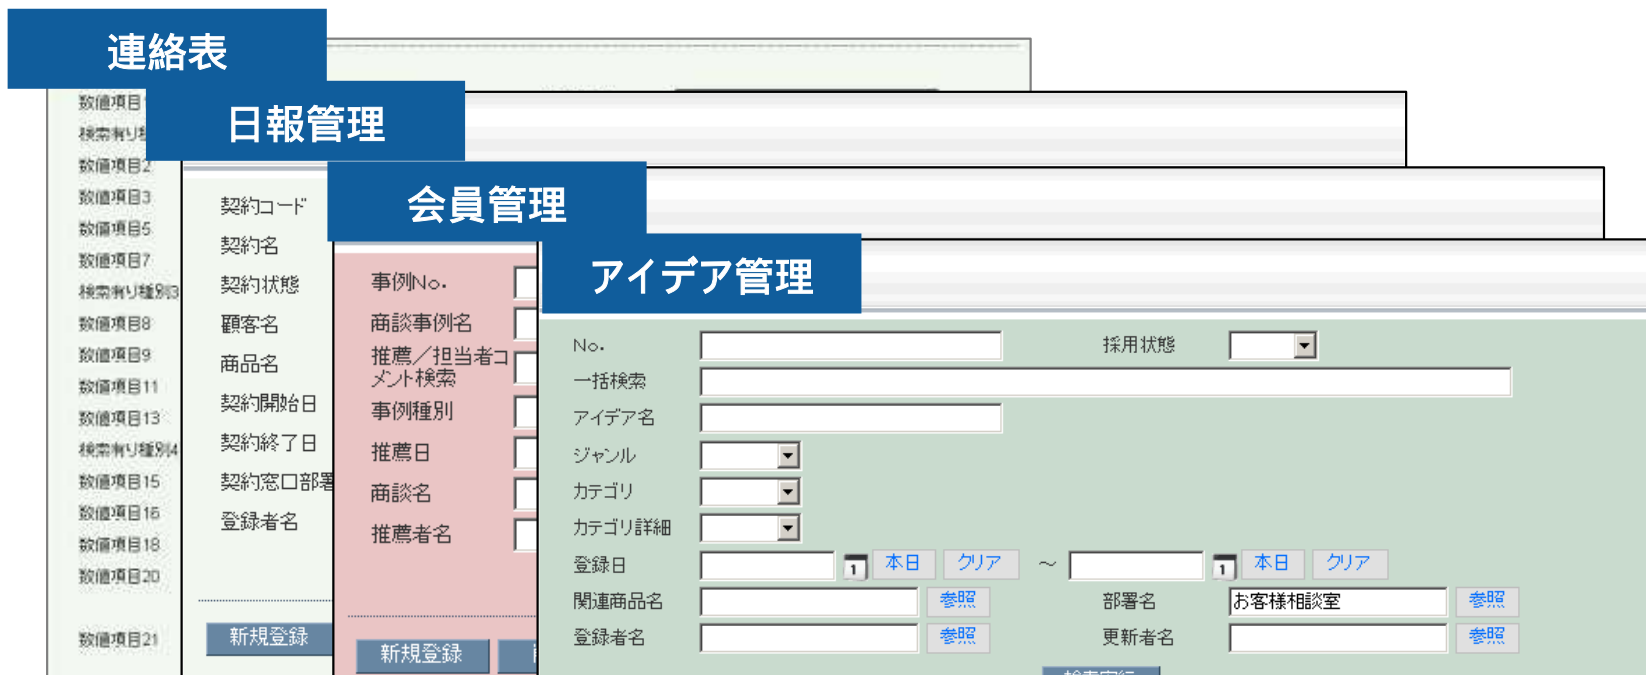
連絡表

数値項目1
検索有り種
数値項目2
数値項目3
数値項目5
数値項目7
検索有り種別3
数値項目8
数値項目9
数値項目11
数値項目13
検索有り種別4
数値項目15
数値項目16
数値項目18
数値項目20
数値項目21

日報管理

契約コード
契約名
契約状態
顧客名
商品名
契約開始日
契約終了日
契約窓口部署
登録者名
新規登録

会員管理

事例No.
商談事例名
推薦／担当者コメント検索
事例種別
推薦日
商談名
推薦者名
新規登録

アイデア管理

No.
採用状態
一括検索
アイデア名
ジャンル
カテゴリ
カテゴリ詳細
登録日 1 本日 クリア ～ 1 本日 クリア
関連商品名 参照
部署名 お客様相談室 参照
登録者名 参照
更新者名 参照
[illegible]